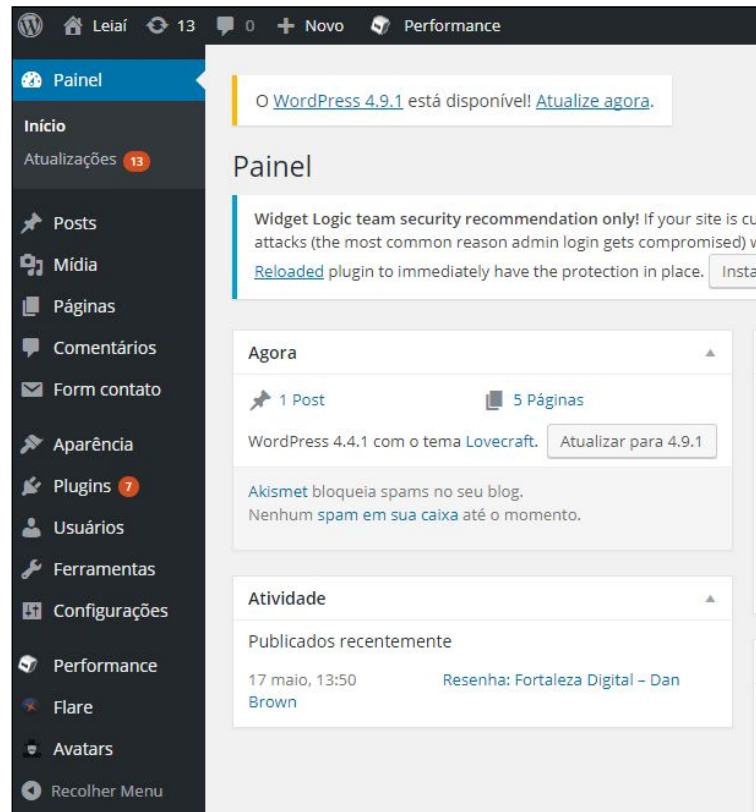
Leiaí 13 0 + Novo Performance

Painel
Início
Atualizações 13

Posts
Mídia
Páginas
Comentários
Form contato

Aparência
Plugins 7
Usuários
Ferramentas
Configurações

Performance
Flare
Avatars
Recolher Menu

O WordPress 4.9.1 está disponível! Atualize agora.

Painel

Widget Logic team security recommendation only! If your site is cu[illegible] attacks (the most common reason admin login gets compromised) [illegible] Reloaded plugin to immediately have the protection in place. Insta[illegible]

Agora
1 Post 5 Páginas
WordPress 4.4.1 com o tema Lovecraft. Atualizar para 4.9.1
Akismet bloqueia spams no seu blog.
Nenhum spam em sua caixa até o momento.

Atividade
Publicados recentemente
17 maio, 13:50 Resenha: Fortaleza Digital – Dan Brown